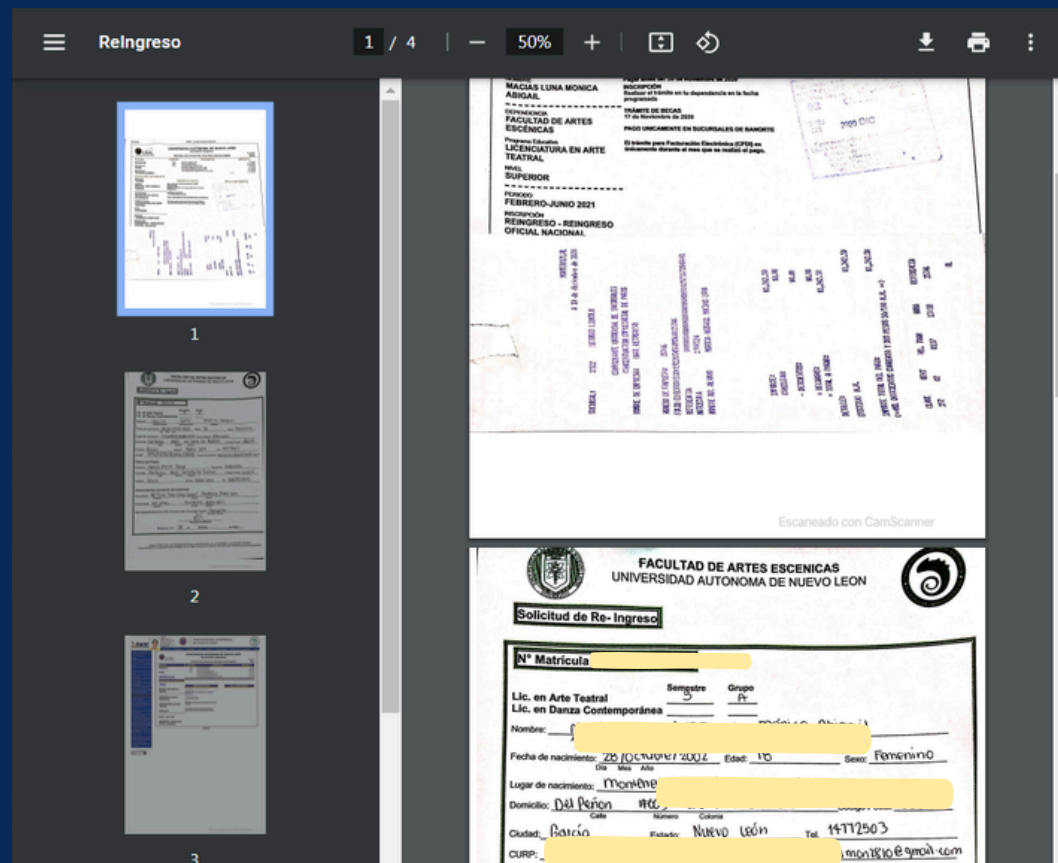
ReIngreso

1 / 4

50%

1

2

3

MACIAS LUNA MONICA ABIGAIL

DEPENDENCIA
FACULTAD DE ARTES ESCENICAS

Programa Educativo
LICENCIATURA EN ARTE TEATRAL

NIVEL
SUPERIOR

PERIODO
FEBRERO-JUNIO 2021

INSCRIPCION
REINGRESO - REINGRESO OFICIAL NACIONAL

INSCRIPCION
Realizar el trámite en tu dependencia en la fecha programada

TRÁMITE DE BECAS
17 de Noviembre de 2020

PAGO UNICAMENTE EN SUCURSALES DE BANORTE

El trámite para Facturación Electrónica (CFDI) es únicamente durante el mes que se realizó el pago.

2020 DIC

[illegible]

Escaneado con CamScanner

FACULTAD DE ARTES ESCENICAS
UNIVERSIDAD AUTONOMA DE NUEVO LEON

Solicitud de Re- Ingreso

N° Matrícula

Lic. en Arte Teatral
Lic. en Danza Contemporánea

Semestre 5
Grupo Pt

Nombre: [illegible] Mónica Abigail

Fecha de nacimiento: 28/Octubre/2002 Edad: 18 Sexo: Femenino
Día Mes Año

Lugar de nacimiento: Monterre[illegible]

Domicilio: Del Peñon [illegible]
Calle Número Colonia

Ciudad: García Estado: Nuevo León Tel: 14772503

CURP: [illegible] mon2810@gmail.com